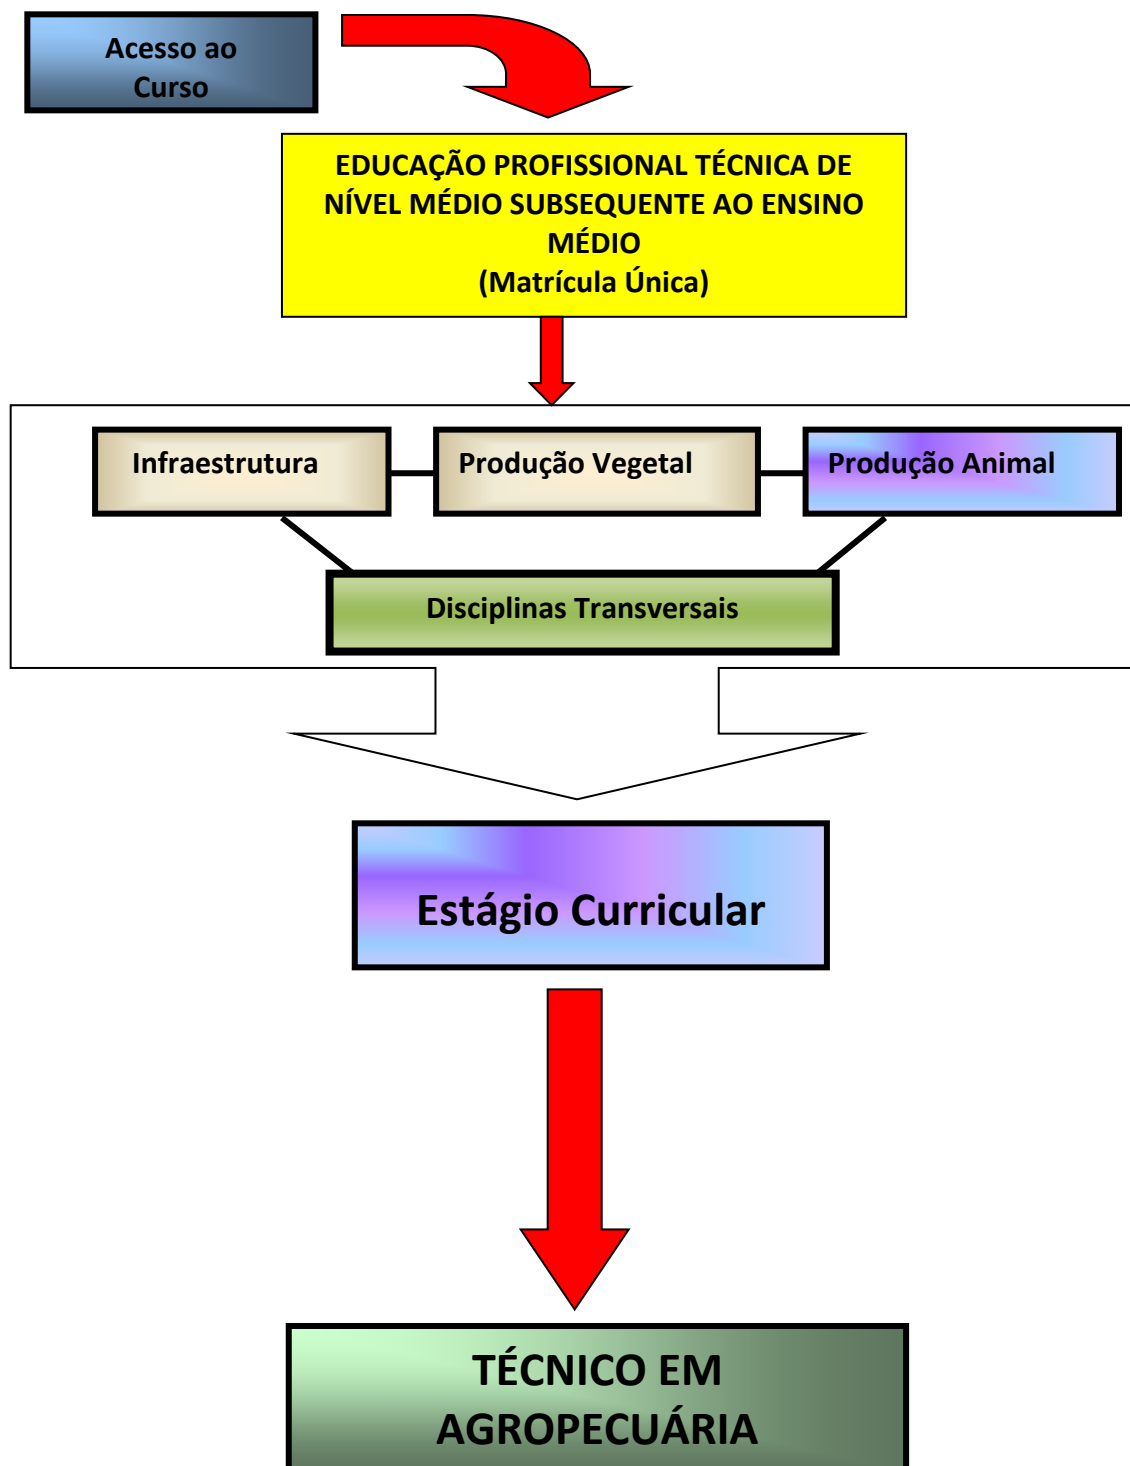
Acesso ao Curso

EDUCAÇÃO PROFISSIONAL TÉCNICA DE NÍVEL MÉDIO SUBSEQUENTE AO ENSINO MÉDIO
(Matrícula Única)

Infraestrutura

Produção Vegetal

Produção Animal

Disciplinas Transversais

Estágio Curricular

TÉCNICO EM AGROPECUÁRIA